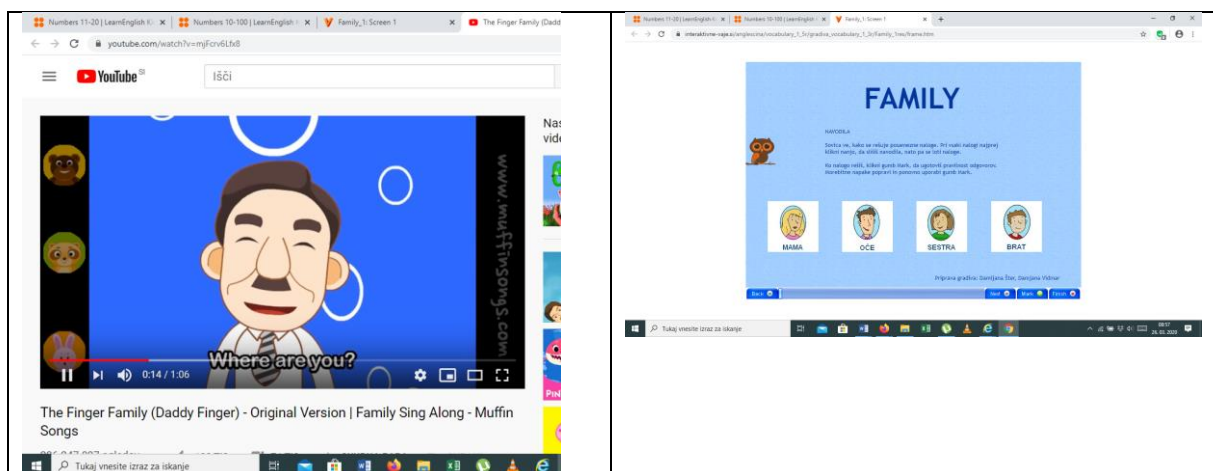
Numbers 11-20 | LearnEnglish Ki × | Numbers 10-100 | LearnEnglish × | Family_1: Screen 1 × | The Finger Family (Dadd

youtube.com/watch?v=mjFcrv6Lfx8

YouTube SI

Išči

www.muffinsongs.com

Where are you?

0:14 / 1:06

Nas vide

The Finger Family (Daddy Finger) - Original Version | Family Sing Along - Muffin Songs

Tukaj vnesite izraz za iskanje

Numbers 11-20 | LearnEnglish Ki × | Numbers 10-100 | LearnEnglish × | Family_1: Screen 1 × +

interaktivne-vaje.si/anglescina/vocabulary_1_5r/gradiva_vocabulary_1_5r/family_1res/frame.htm

FAMILY

NAVODILA

Sovica ve, kako se rešuje posamezne naloge. Pri vsaki nalogi na(pre) klikni nanjo, da slišiš navodila, nato pa se loti naloge.

Ko nalogo rešiš, klikni gumb Nark, da ugotoviš pravilnost odgovorov. Morebitne napake popravi in ponovno uporabi gumb Nark.

MAMA

OČE

SESTRA

BRAT

Priprava gradiva: Damijana Štor, Damijana Vidmar

Back

Next

Mark

Finish

Tukaj vnesite izraz za iskanje

08:37
26. 03. 2020